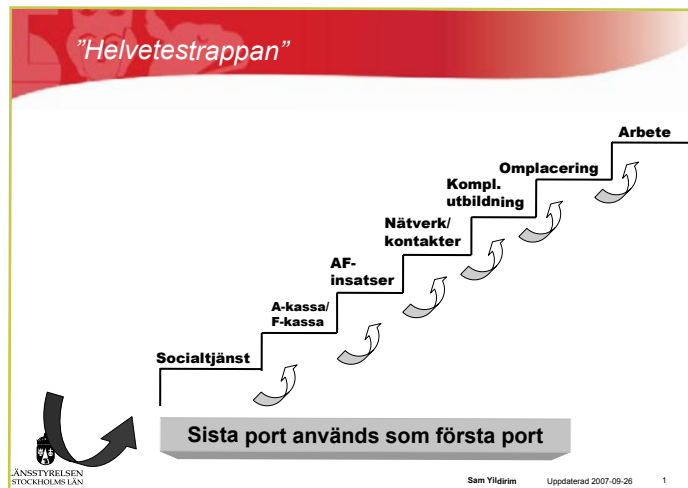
”Helvetestrappan”

Arbete

Omplacering

Kompl. utbildning

Nätverk/ kontakter

AF-insatser

A-kassa/ F-kassa

Socialtjänst

Sista port används som första port

LÄNSSTYRELSEN STOCKHOLMS LÄN

Sam Yildirim Uppdaterad 2007-09-26 1